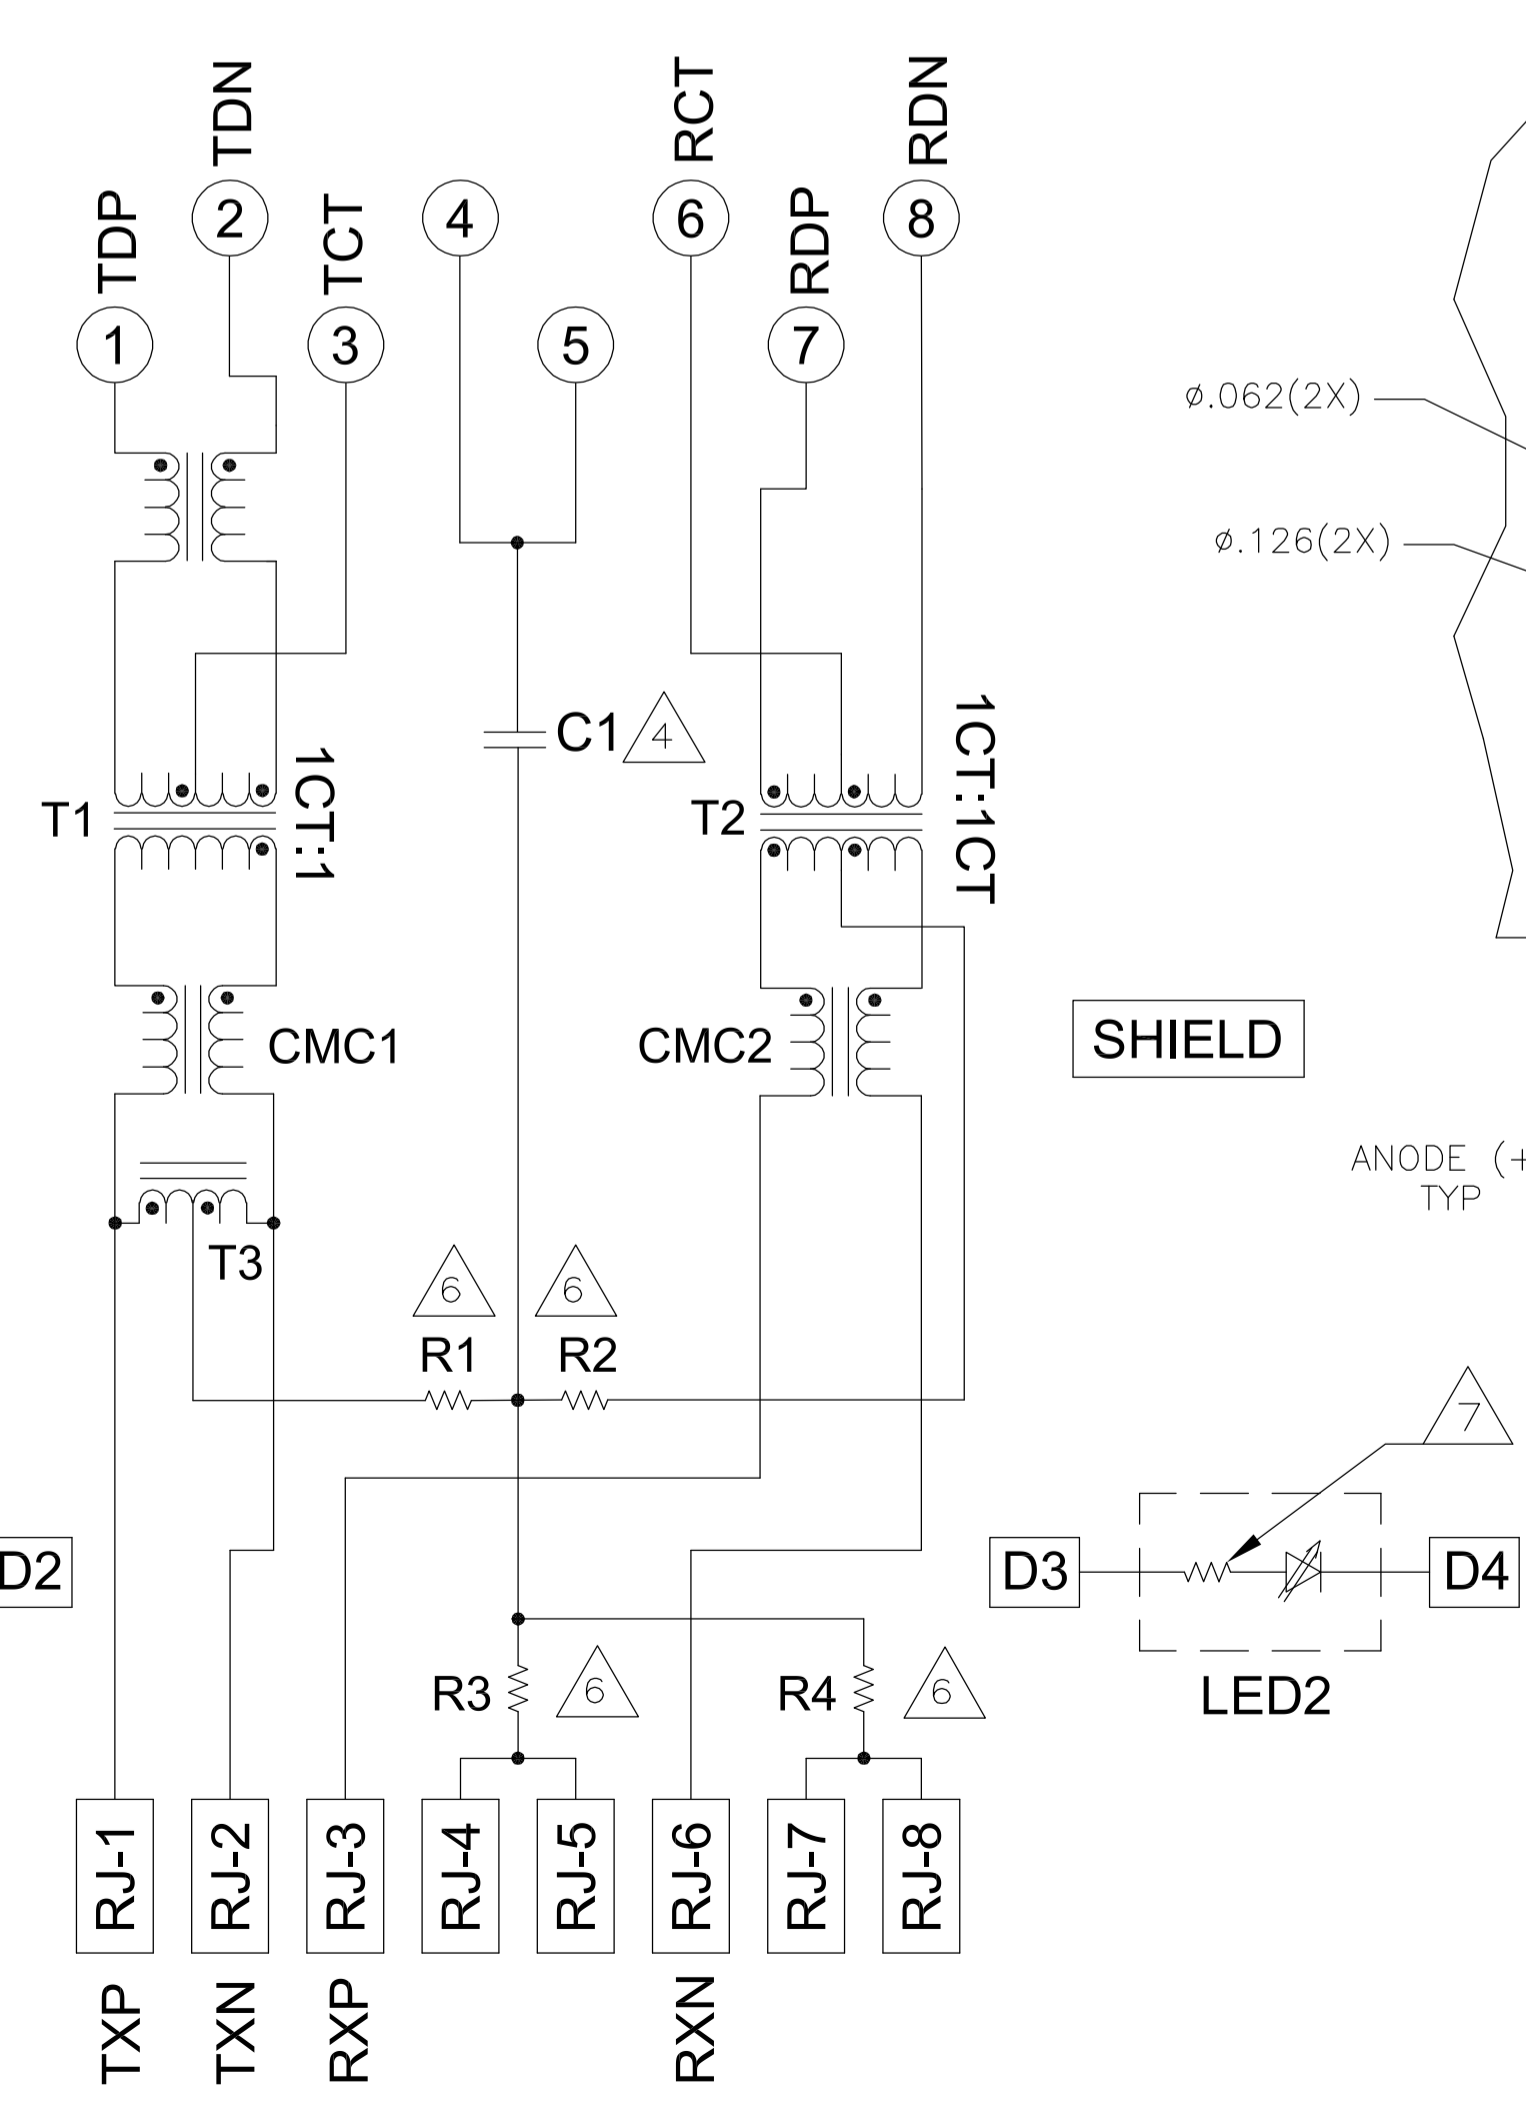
TDN
RCT
RDN
TDP
TCT
RDP
2
4
6
8
1
3
5
7
ø.062(2X)
ø.126(2X)
C1
4
T1
1CT:1
T2
1CT:1CT
CMC1
CMC2
SHIELD
T3
ANODE (+
TYP
6
6
R1
R2
7
D2
D3
D4
R3
6
R4
6
LED2
RJ-1
RJ-2
RJ-3
RJ-4
RJ-5
RJ-6
RJ-7
RJ-8
TXP
TXN
RXP
RXN